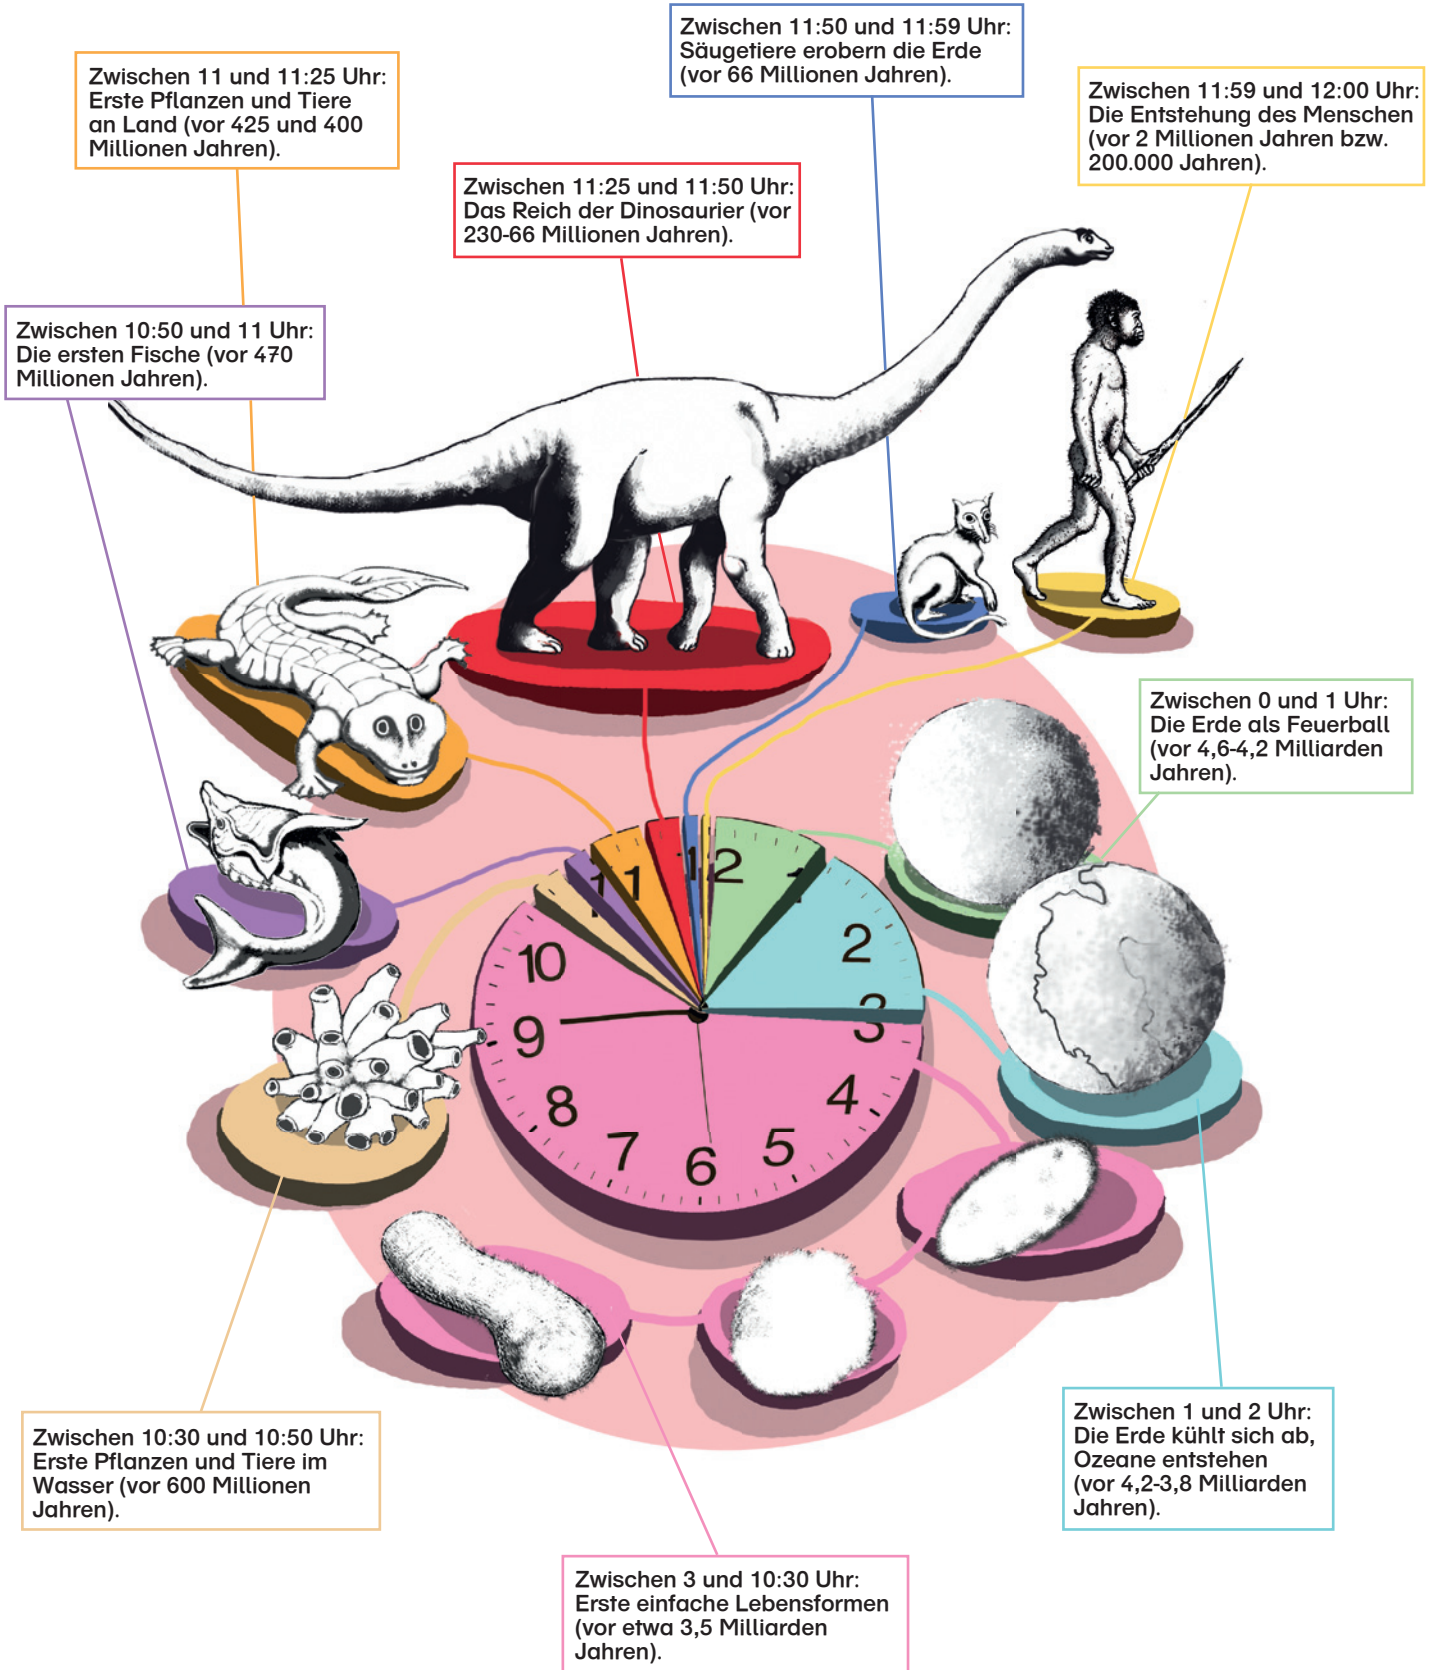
Zwischen 11:50 und 11:59 Uhr: Säugetiere erobern die Erde (vor 66 Millionen Jahren).

Zwischen 11 und 11:25 Uhr: Erste Pflanzen und Tiere an Land (vor 425 und 400 Millionen Jahren).

Zwischen 11:59 und 12:00 Uhr: Die Entstehung des Menschen (vor 2 Millionen Jahren bzw. 200.000 Jahren).

Zwischen 11:25 und 11:50 Uhr: Das Reich der Dinosaurier (vor 230-66 Millionen Jahren).

Zwischen 10:50 und 11 Uhr: Die ersten Fische (vor 470 Millionen Jahren).

Zwischen 0 und 1 Uhr: Die Erde als Feuerball (vor 4,6-4,2 Milliarden Jahren).

12 1 2 3 4 5 6 7 8 9 10 11

Zwischen 10:30 und 10:50 Uhr: Erste Pflanzen und Tiere im Wasser (vor 600 Millionen Jahren).

Zwischen 1 und 2 Uhr: Die Erde kühlt sich ab, Ozeane entstehen (vor 4,2-3,8 Milliarden Jahren).

Zwischen 3 und 10:30 Uhr: Erste einfache Lebensformen (vor etwa 3,5 Milliarden Jahren).